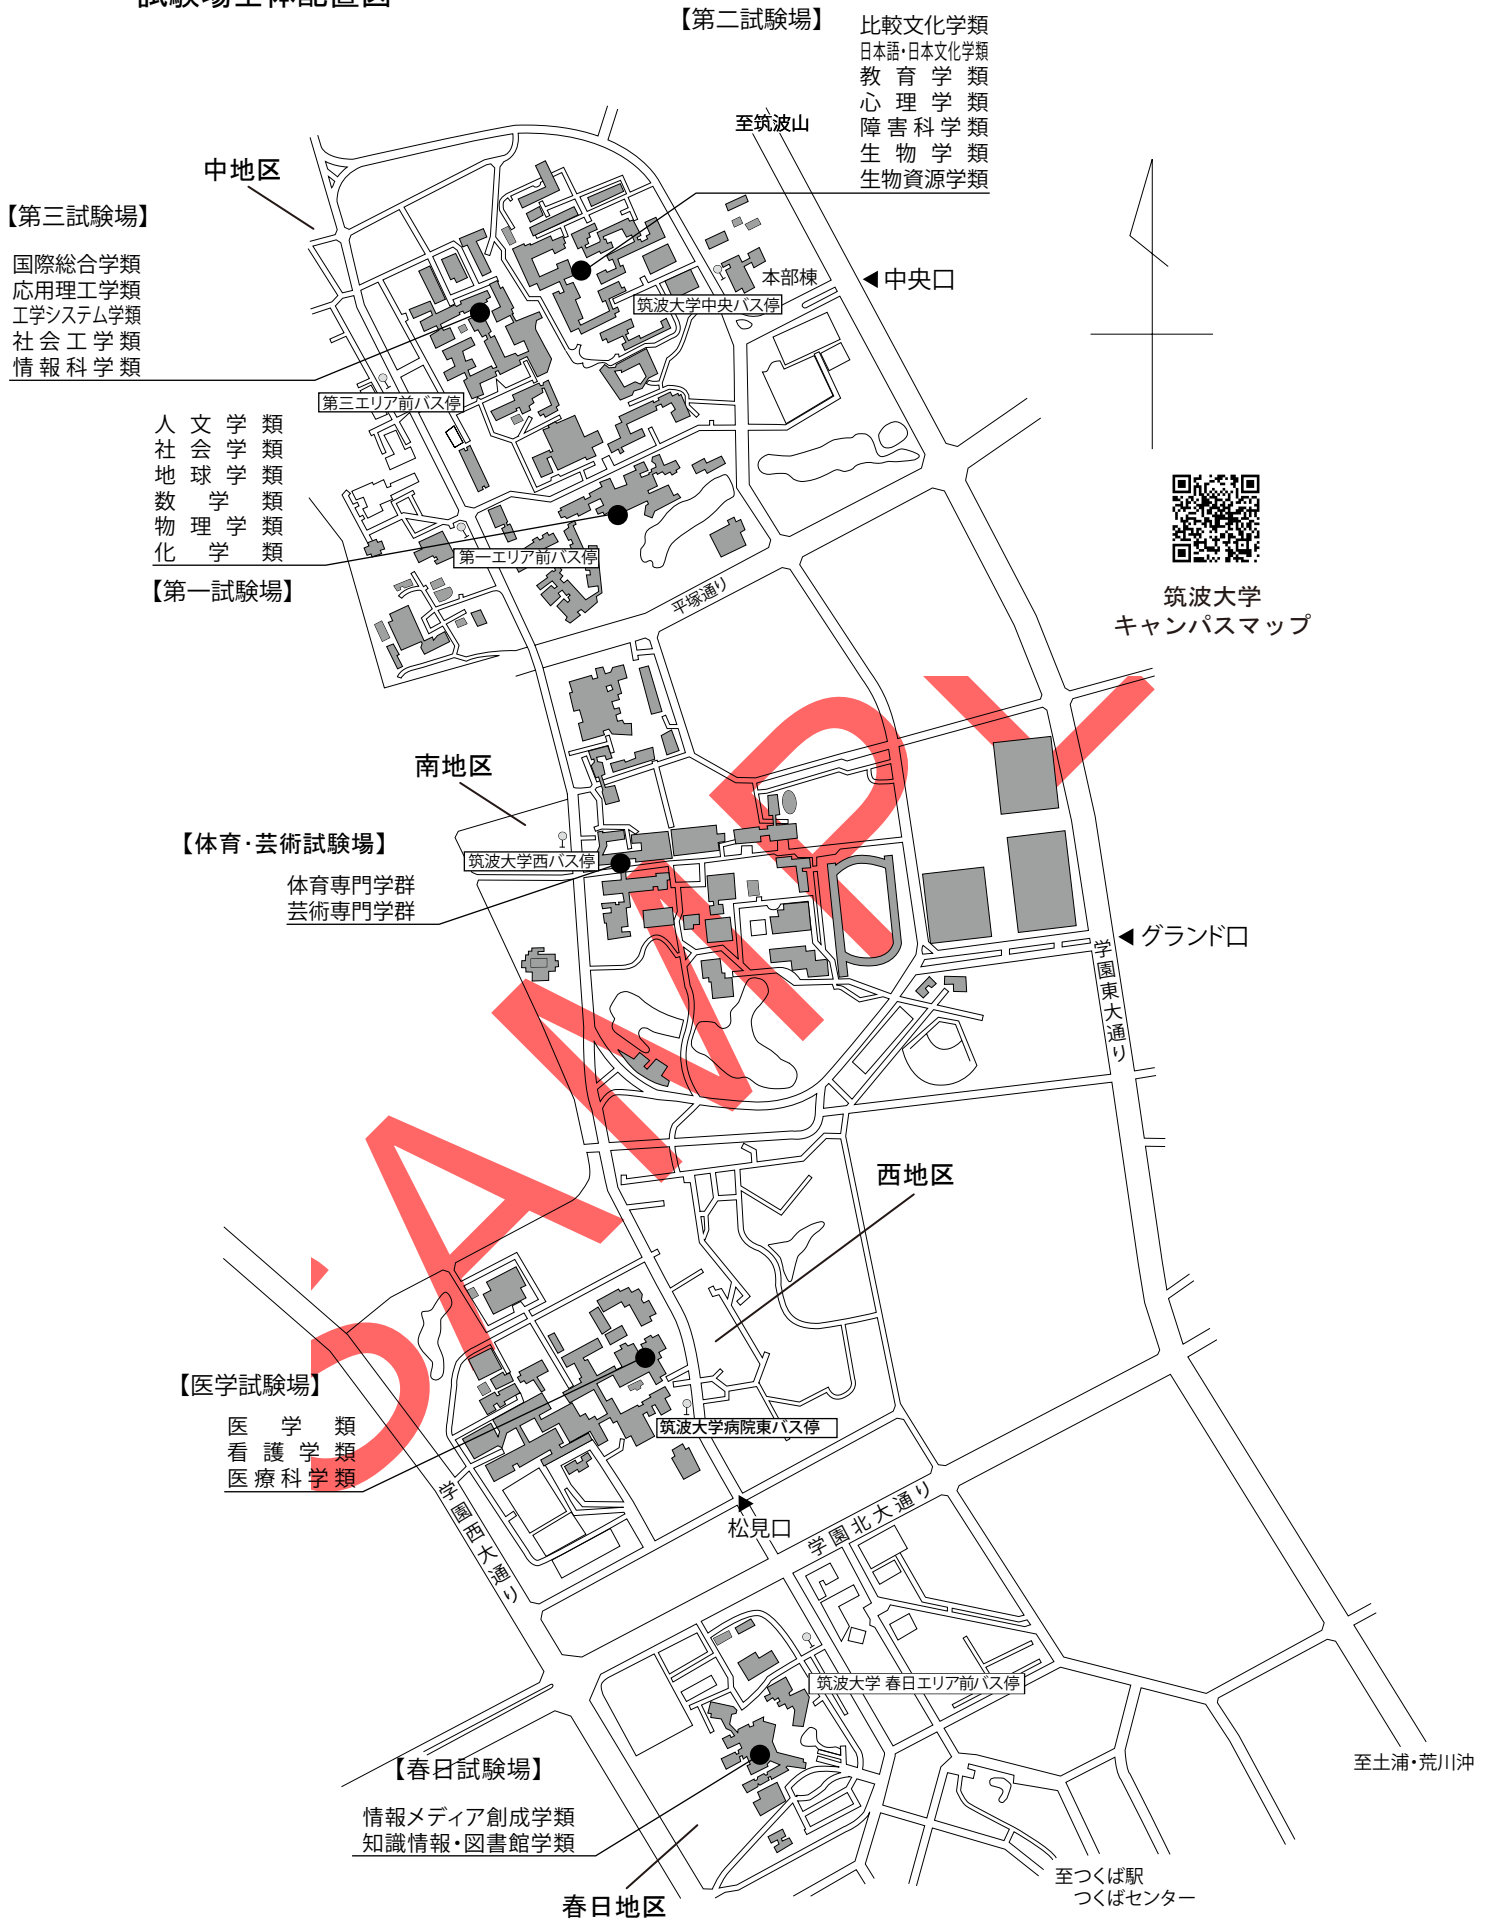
【第二試験場】
比較文化学類
日本語・日本文化学類
教育学類
心理学類
障害科学類
生物学類
生物資源学類

至筑波山

中地区

【第三試験場】
国際総合学類
応用理工学類
工学システム学類
社会工学類
情報科学類

本部棟
◀中央口
筑波大学中央バス停
第三エリア前バス停

人文学類
社会学類
地球学類
数学類
物理学類
化学類
【第一試験場】

第一エリア前バス停
平塚通り

筑波大学
キャンパスマップ

南地区
【体育・芸術試験場】
筑波大学西バス停
体育専門学群
芸術専門学群

◀グランド口
学園東大通り

西地区

SAMPLE

【医学試験場】
医学類
看護学類
医療科学類
筑波大学病院東バス停
学園西大通り
松見口
学園北大通り

筑波大学 春日エリア前バス停
【春日試験場】
情報メディア創成学類
知識情報・図書館学類
春日地区

至土浦・荒川沖
至つくば駅
つくばセンター